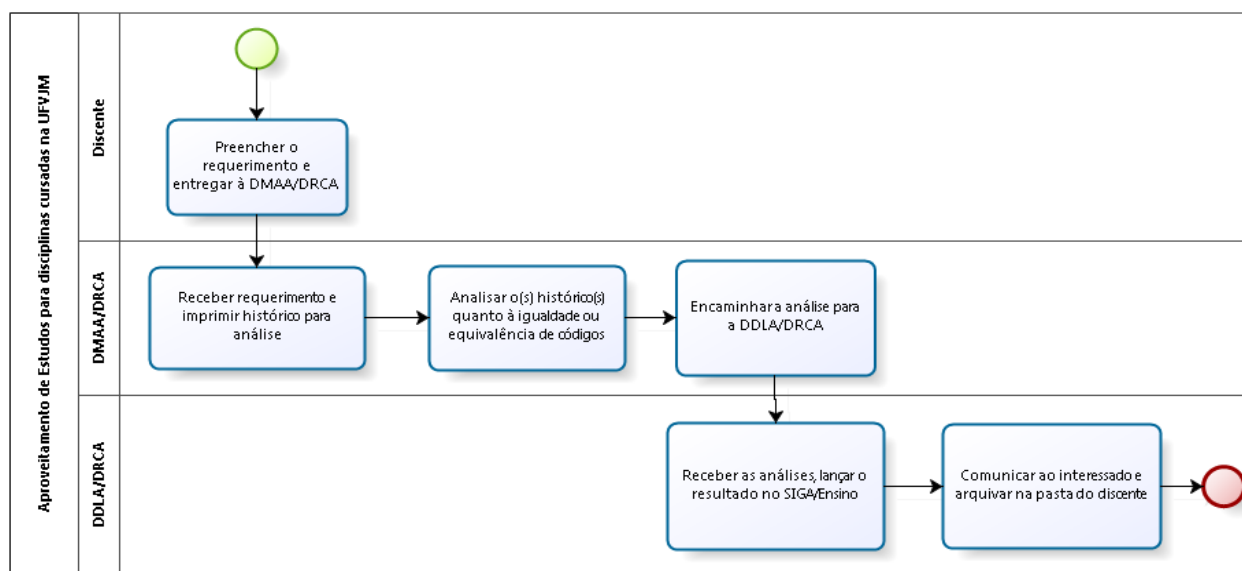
Aproveitamento de Estudos para disciplinas cursadas na UFVJM

Discente

Preencher o requerimento e entregar à DMAA/DRCA

DMAA/DRCA

Receber requerimento e imprimir histórico para análise

Analisar o(s) histórico(s) quanto à igualdade ou equivalência de códigos

Encaminhar a análise para a DDLA/DRCA

DDLA/DRCA

Receber as análises, lançar o resultado no SIGA/Ensino

Comunicar ao interessado e arquivar na pasta do discente